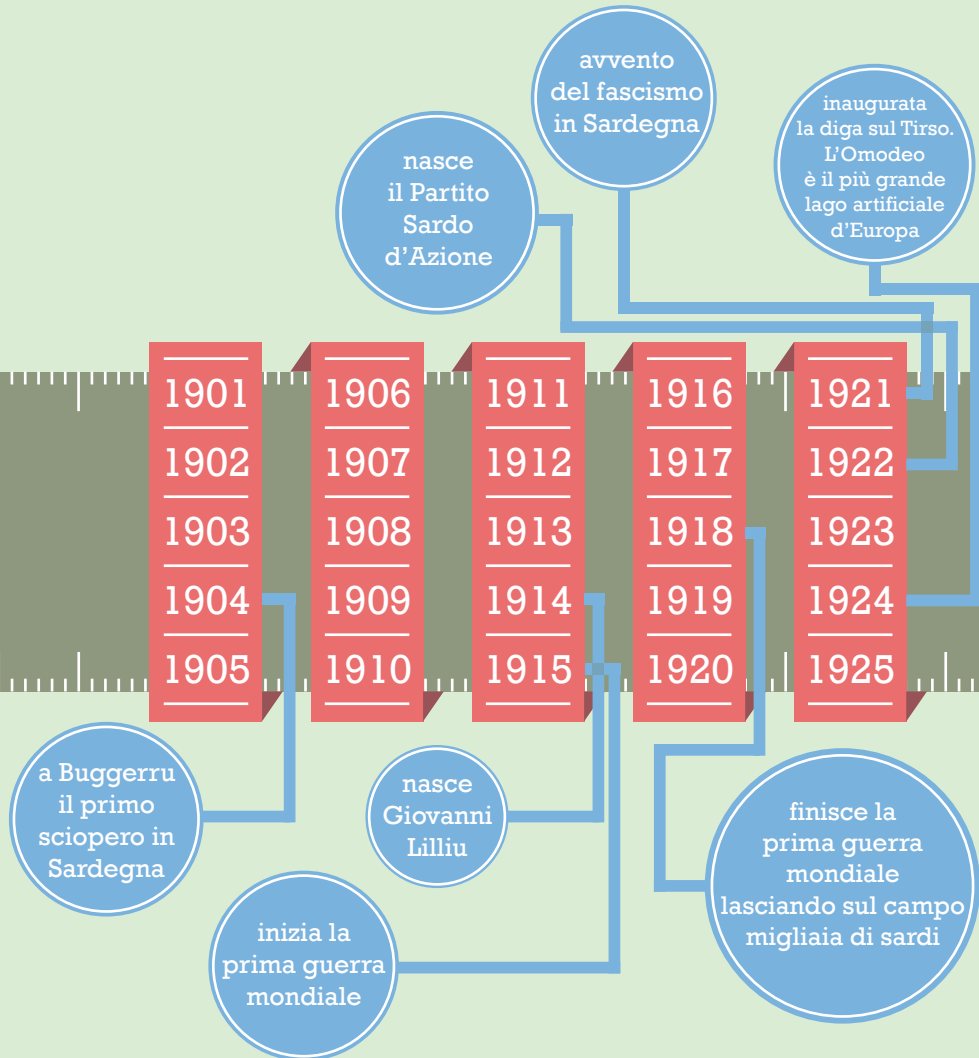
avvento del fascismo in Sardegna

inaugurata la diga sul Tirso. L'Omodeo è il più grande lago artificiale d'Europa

nasce il Partito Sardo d'Azione

| 1901 | 1906 | 1911 | 1916 | 1921 |
|---|---|---|---|---|
| 1902 | 1907 | 1912 | 1917 | 1922 |
| 1903 | 1908 | 1913 | 1918 | 1923 |
| 1904 | 1909 | 1914 | 1919 | 1924 |
| 1905 | 1910 | 1915 | 1920 | 1925 |

a Buggerru il primo sciopero in Sardegna

nasce Giovanni Lilliu

finisce la prima guerra mondiale lasciando sul campo migliaia di sardi

inizia la prima guerra mondiale